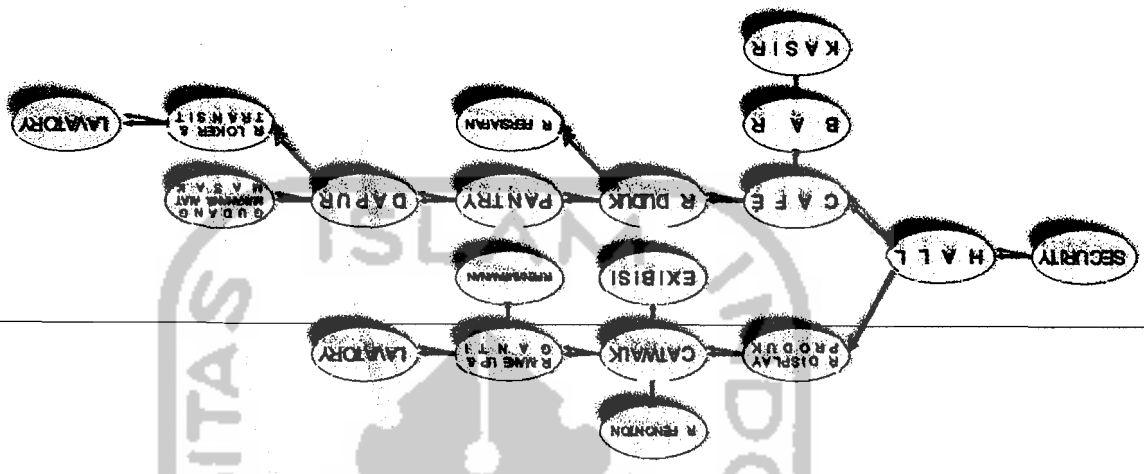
KASIR

B A R

LAVATORY

R LOKER & TRANSIT

R PERSIAPAN

GUDANG BAHAN MAKANAN

DAPUR

PANTRY

R DUDUK

C A F E

H A L L

SECURITY

EXIBISI

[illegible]

LAVATORY

R MAKE UP & G A N T I

CATWALK

R DISPLAY PRODUK

R PENONTON

ISLAM